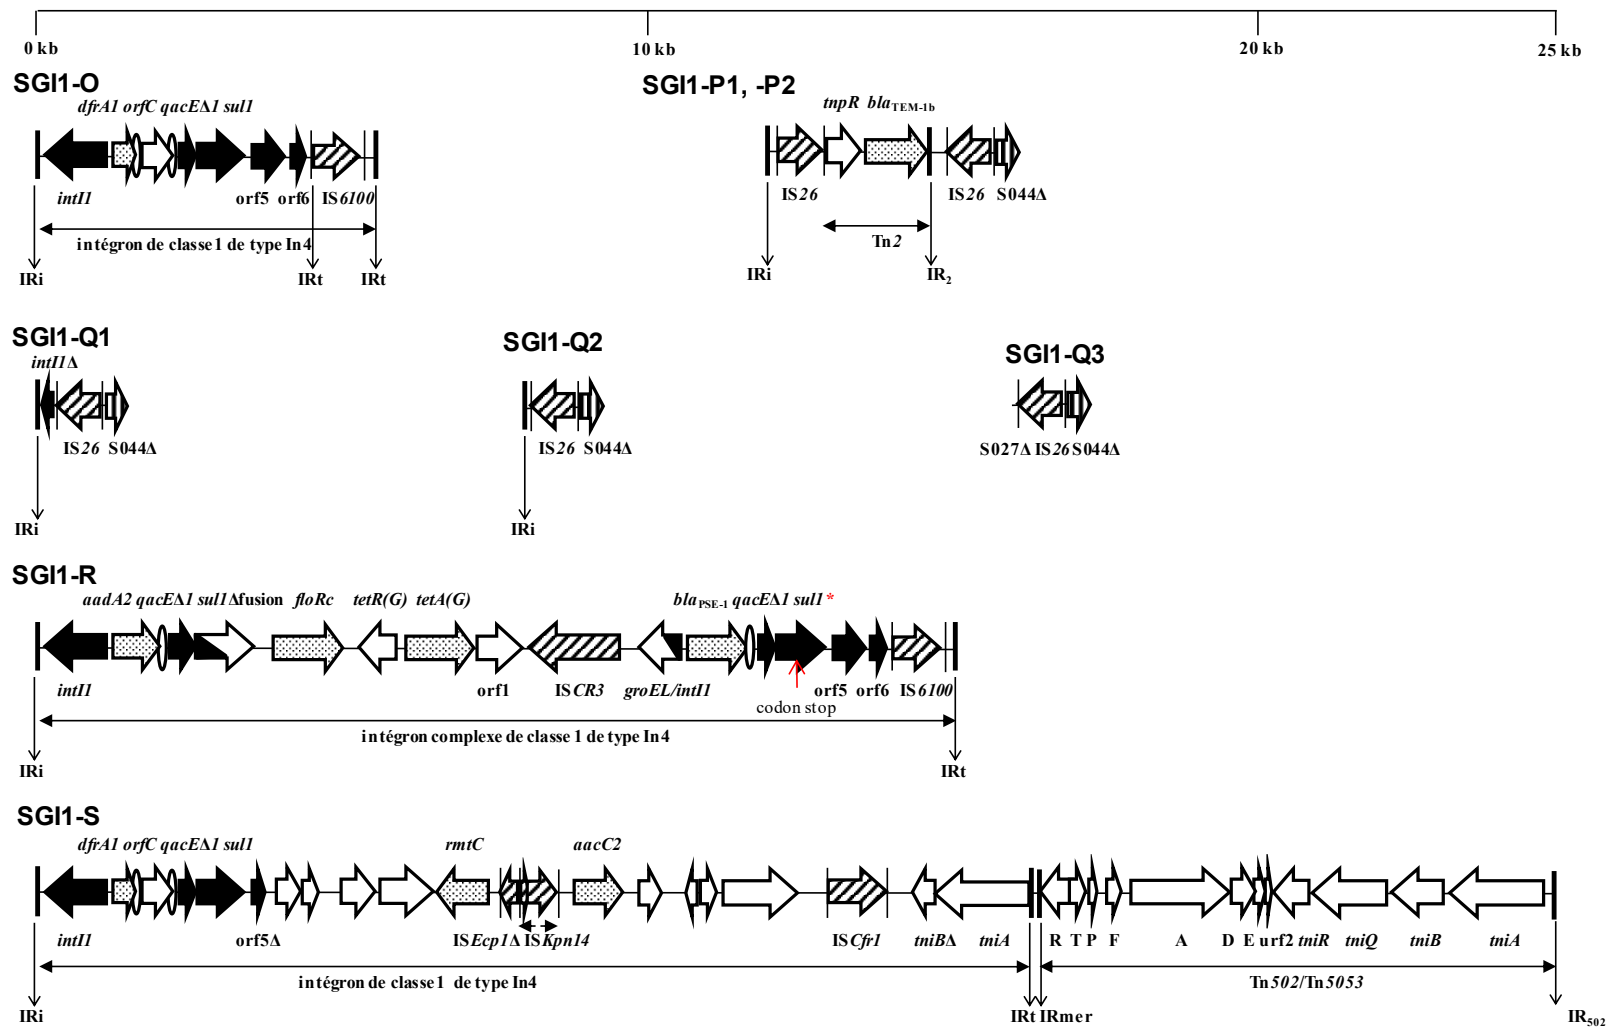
0 kb 10 kb 20 kb 25 kb

SGI1-O
dfrA1 orfC qacEΔ1 sul1
intI1 orf5 orf6 IS6100
intégron de classe 1 de type In4
IRi IRt IRt

SGI1-P1, -P2
tnpR $bla_{TEM-1b}$
IS26 IS26 S044Δ
Tn2
IRi $IR_2$

SGI1-Q1
intI1Δ
IS26 S044Δ
IRi

SGI1-Q2
IS26 S044Δ
IRi

SGI1-Q3
S027Δ IS26 S044Δ

SGI1-R
aadA2 qacEΔ1 sul1Δfusion floRc tetR(G) tetA(G) $bla_{PSE-1}$ qacEΔ1 sul1 *
intI1 orf1 ISCR3 groEL/intI1 orf5 orf6 IS6100
codon stop
intégron complexe de classe 1 de type In4
IRi IRt

SGI1-S
dfrA1 orfC qacEΔ1 sul1 rmtC aacC2
intI1 orf5Δ ISEcp1Δ ISKpn14 ISCfr1 tniBΔ tniA R T P F A D E urf2 tniR tniQ tniB tniA
intégron de classe 1 de type In4 Tn502/Tn5053
IRi IRt IRmer $IR_{502}$